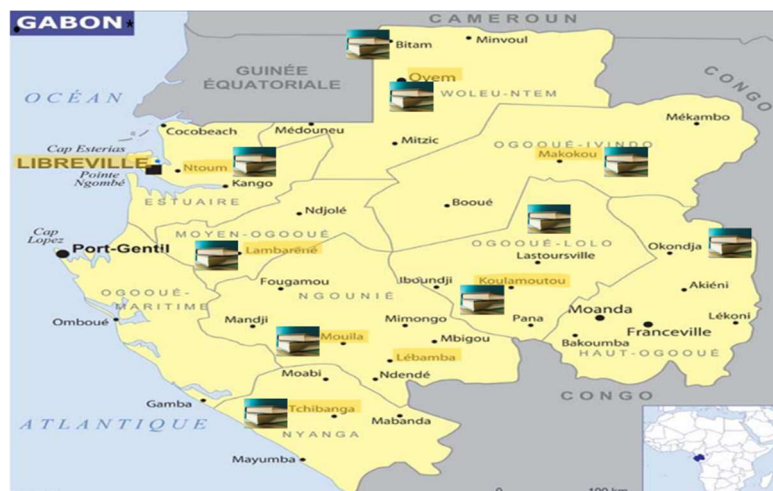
GABON

CAMEROUN

GUINÉE ÉQUATORIALE

CONGO

OCÉAN

ATLANTIQUE

Bitam
Minvoul
Oyem
WOLEU-NTEM
Mékambo
Cap Esterias
Cocobeach
Médouneu
Mitzic
OGOOUÉ-IVINDO
LIBREVILLE
Ntoum
Makokou
Pointe Ngombé
Kango
ESTUAIRE
Ndjolé
Booué
Cap Lopez
Port-Gentil
MOYEN-OGOOUÉ
Lambaréné
OGOOUÉ-LOLO
Lastoursville
Okondja
Fougamou
Iboundji
Koulamoutou
Akiéni
OGOOUÉ-MARITIME
NGOUNIÉ
Omboué
Mandji
Mimongo
Pana
Moanda
Franceville
Lékoni
Mouila
Mbigou
Bakoumba
Lébamba
HAUT-OGOOUÉ
Moabi
Ndendé
Gamba
Tchibanga
Mabanda
NYANGA
Mayumba
100 km